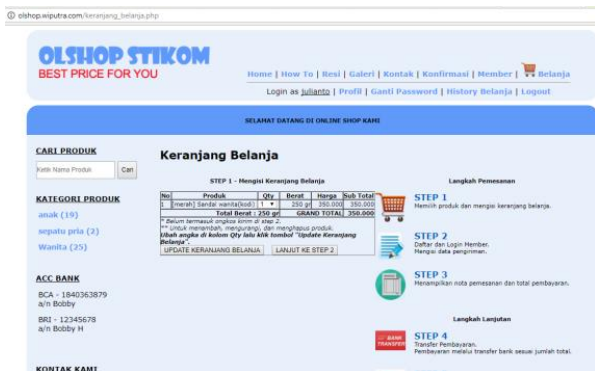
olshop.wiputra.com/keranjang_belanja.php

OLSHOP STIKOM
BEST PRICE FOR YOU

Home | How To | Resi | Galeri | Kontak | Konfirmasi | Member | Belanja

Login as julianto | Profil | Ganti Password | History Belanja | Logout

SELAMAT DATANG DI ONLINE SHOP KAMI

CARI PRODUK

Ketik Nama Produk Cari

KATEGORI PRODUK

anak (19)

sepatu pria (2)

Wanita (25)

ACC BANK

BCA - 1840363879
a/n Bobby

BRI - 12345678
a/n Bobby H

KONTAK KAMI

Keranjang Belanja

STEP 1 - Mengisi Keranjang Belanja

| No | Produk | Qty | Berat | Harga | Sub Total |
|---|---|---|---|---|---|
| 1 | [merah] Sandal wanita(kodi) | 1 | 250 gr | 350.000 | 350.000 |
| | Total Berat : 250 gr | | | GRAND TOTAL | 350.000 |

* Belum termasuk ongkos kirim di step 2.
** Untuk menambah, mengurangi, dan menghapus produk.
Ubah angka di kolom Qty lalu klik tombol "Update Keranjang Belanja".

UPDATE KERANJANG BELANJA | LANJUT KE STEP 2

Langkah Pemesanan

STEP 1
Memilih produk dan mengisi keranjang belanja.

STEP 2
Daftar dan Login Member.
Mengisi data pengiriman.

STEP 3
Menampilkan nota pemesanan dan total pembayaran.

Langkah Lanjutan

BANK TRANSFER

STEP 4
Transfer Pembayaran.
Pembayaran melalui transfer bank sesuai jumlah total.